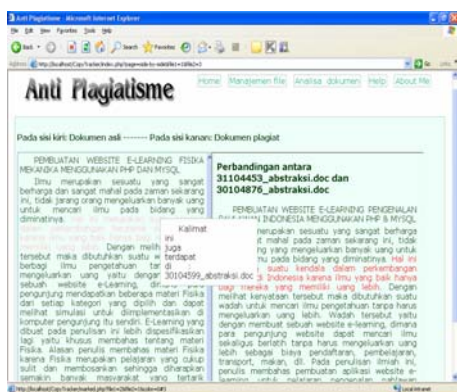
Anti Plagiatisme - Microsoft Internet Explorer

Anti Plagiatisme

Home | Manajemen file | Analisa dokumen | Help | About Me

Pada sisi kiri: Dokumen asli -------- Pada sisi kanan: Dokumen plagiat

PEMBUATAN WEBSITE E-LEARNING FISIKA MEKANIKA MENGGUNAKAN PHP DAN MYSQL

Ilmu merupakan sesuatu yang sangat berharga dan sangat mahal pada zaman sekarang ini, tidak jarang orang mengeluarkan banyak uang untuk mencari ilmu pada bidang yang diminatinya. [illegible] Dengan melih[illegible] tersebut maka dibutuhkan suatu w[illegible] berbagi ilmu pengetahuan ta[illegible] mengeluarkan uang yaitu denga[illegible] sebuah website e-Learning, di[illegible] pengunjung mendapatkan beberapa materi Fisika dan setiap kategori yang dipilih dan dapat melihat simulasi untuk diimplementasikan di komputer pengunjung itu sendiri. E-Learning yang dibuat pada penulisan ini lebih dispesifikasikan lagi yaitu khusus membahas tentang materi Fisika. Alasan penulis membahas materi Fisika karena Fisika merupakan pelajaran yang cukup sulit dan membosankan sehingga diharapkan semakin banyak masyarakat yang tertarik

Kalimat
ini
juga
terdapat
di
30104599_abstraksi.doc

Perbandingan antara 31104453_abstraksi.doc dan 30104876_abstraksi.doc

PEMBUATAN WEBSITE E-LEARNING PENGENALAN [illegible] INDONESIA MENGGUNAKAN PHP & MYSQL

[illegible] merupakan sesuatu yang sangat berharga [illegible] mahal pada zaman sekarang ini, tidak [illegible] orang yang mengeluarkan banyak uang untuk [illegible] pada bidang yang diminatinya. Hal ini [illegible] suatu kendala dalam perkembangan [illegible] Indonesia karena ilmu yang baik hanya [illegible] mereka yang memiliki uang lebih. Dengan melihat kenyataan tersebut maka dibutuhkan suatu wadah untuk mencari ilmu pengetahuan tanpa harus mengeluarkan uang lebih. Wadah tersebut yaitu dengan membuat sebuah website e-learning, dimana para pengunjung website dapat mencari ilmu sekaligus berlatih tanpa harus mengeluarkan uang lebih sebagai biaya pendaftaran, pembelajaran, transport, makan, dll. Pada penulisan ilmiah ini, penulis membahas pembuatan aplikasi website e-learning untuk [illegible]

Local intranet